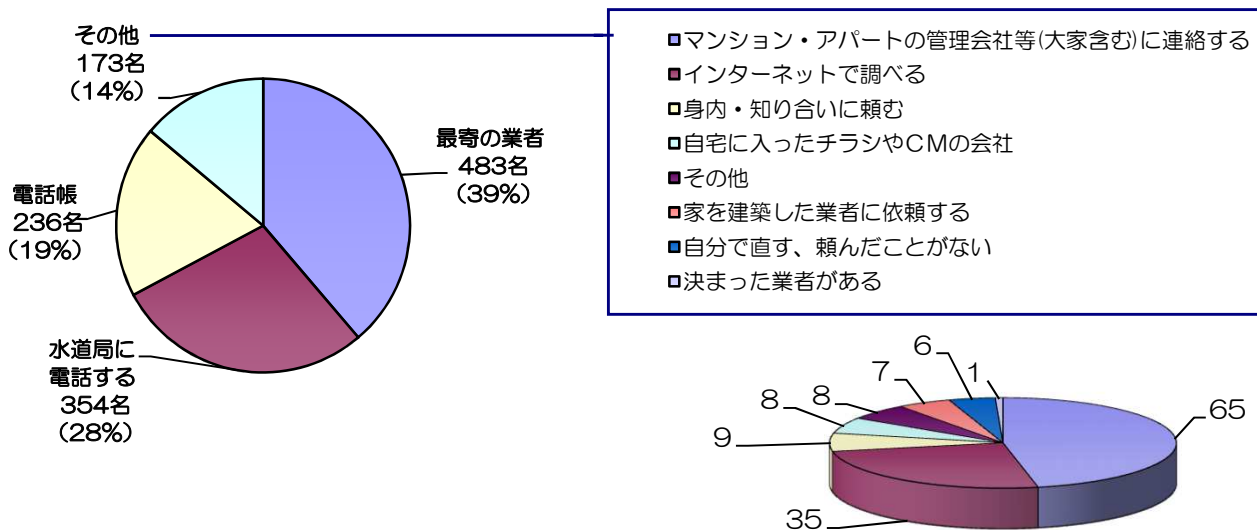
その他
173名
（14%）

最寄の業者
483名
（39%）

電話帳
236名
（19%）

水道局に
電話する
354名
（28%）

マンション・アパートの管理会社等(大家含む)に連絡する
インターネットで調べる
身内・知り合いに頼む
自宅に入ったチラシやCMの会社
その他
家を建築した業者に依頼する
自分で直す、頼んだことがない
決まった業者がある

6
1
7
8
8
9
65
35